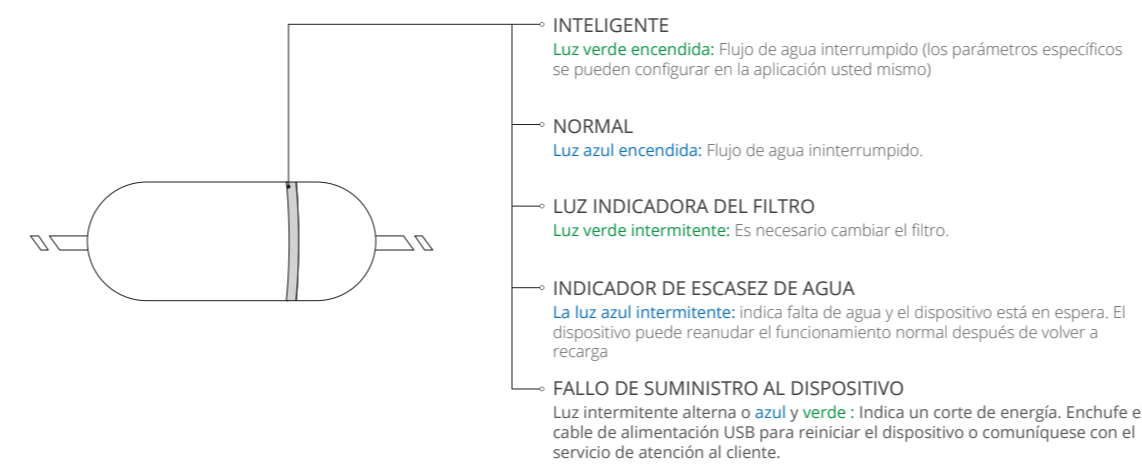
INTELIGENTE
Luz verde encendida: Flujo de agua interrumpido (los parámetros específicos se pueden configurar en la aplicación usted mismo)

NORMAL
Luz azul encendida: Flujo de agua ininterrumpido.

LUZ INDICADORA DEL FILTRO
Luz verde intermitente: Es necesario cambiar el filtro.

INDICADOR DE ESCASEZ DE AGUA
La luz azul intermitente: indica falta de agua y el dispositivo está en espera. El dispositivo puede reanudar el funcionamiento normal después de volver a recarga

FALLO DE SUMINISTRO AL DISPOSITIVO
Luz intermitente alterna o azul y verde : Indica un corte de energía. Enchufe e cable de alimentación USB para reiniciar el dispositivo o comuníquese con el servicio de atención al cliente.